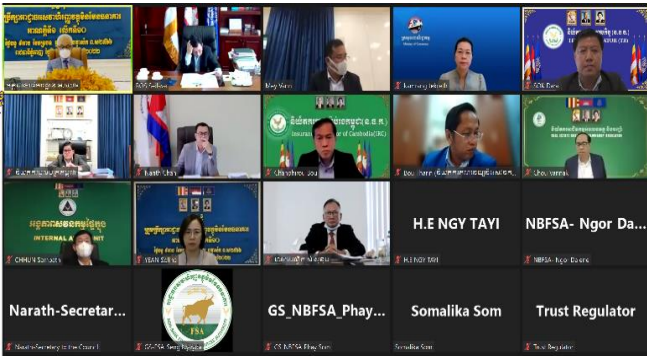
FOS-Sektor

May Sam

Kunthea

SOL Dara

Nasith Chan

Chanthou Sou

Dou Phorn

Chou Vannak

CHHUN Samath

YEAN Sothy

H.E NGY TAYI

H.E NGY TAYI

NBFSA- Ngor Da...

NBFSA- Ngor Da...

Narath-Secretar...

Narath-Secretary to the Council

FSA

GS_NBFSA_Phay...

GS_NBFSA Phay Sam

Somalika Som

Somalika Som

Trust Regulator

Trust Regulator